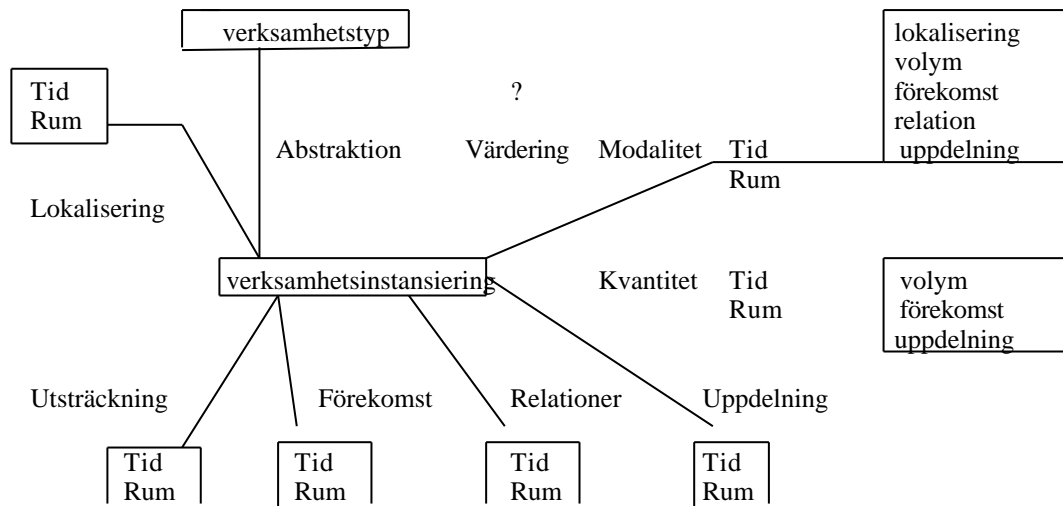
verksamhetstyp

Tid
Rum

?

lokalisering
volym
förekomst
relation
uppdelning

Abstraktion Värdering Modalitet Tid
Rum

Lokalisering

verksamhetsinstansiering

Kvantitet Tid
Rum

volym
förekomst
uppdelning

Utsträckning Förekomst Relationer Uppdelning

Tid
Rum

Tid
Rum

Tid
Rum

Tid
Rum